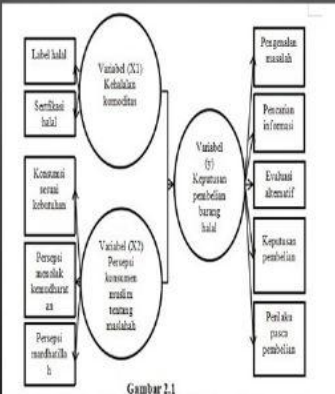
Label halal

Sertifikasi halal

Variabel (X1) Kehalalan komoditas

Konsumsi sesuai kebutuhan

Persepsi menolak kemudharatan

Persepsi mudharillah

Variabel (X2) Persepsi konsumen muslim tentang maslahah

Variabel (y) Keputusan pembelian barang halal

Pengenalan masalah

Pencarian informasi

Evaluasi alternatif

Keputusan pembelian

Perilaku pasca pembelian

Gambar 2.1